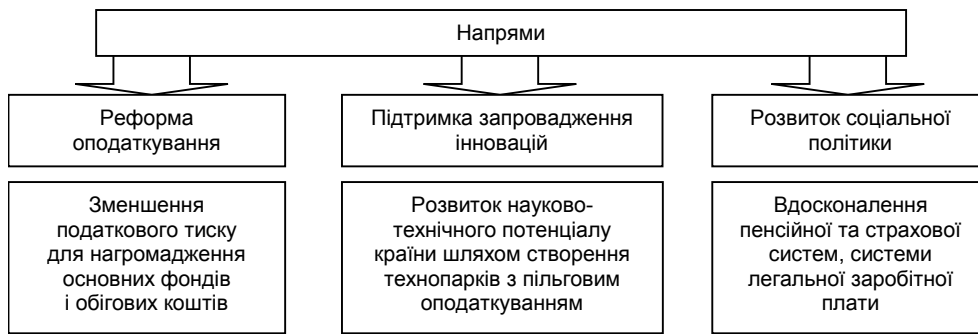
Напрями

Реформа оподаткування

Підтримка запровадження інновацій

Розвиток соціальної політики

Зменшення податкового тиску для нагромадження основних фондів і обігових коштів

Розвиток науково-технічного потенціалу країни шляхом створення технопарків з пільговим оподаткуванням

Вдосконалення пенсійної та страхової систем, системи легальної заробітної плати